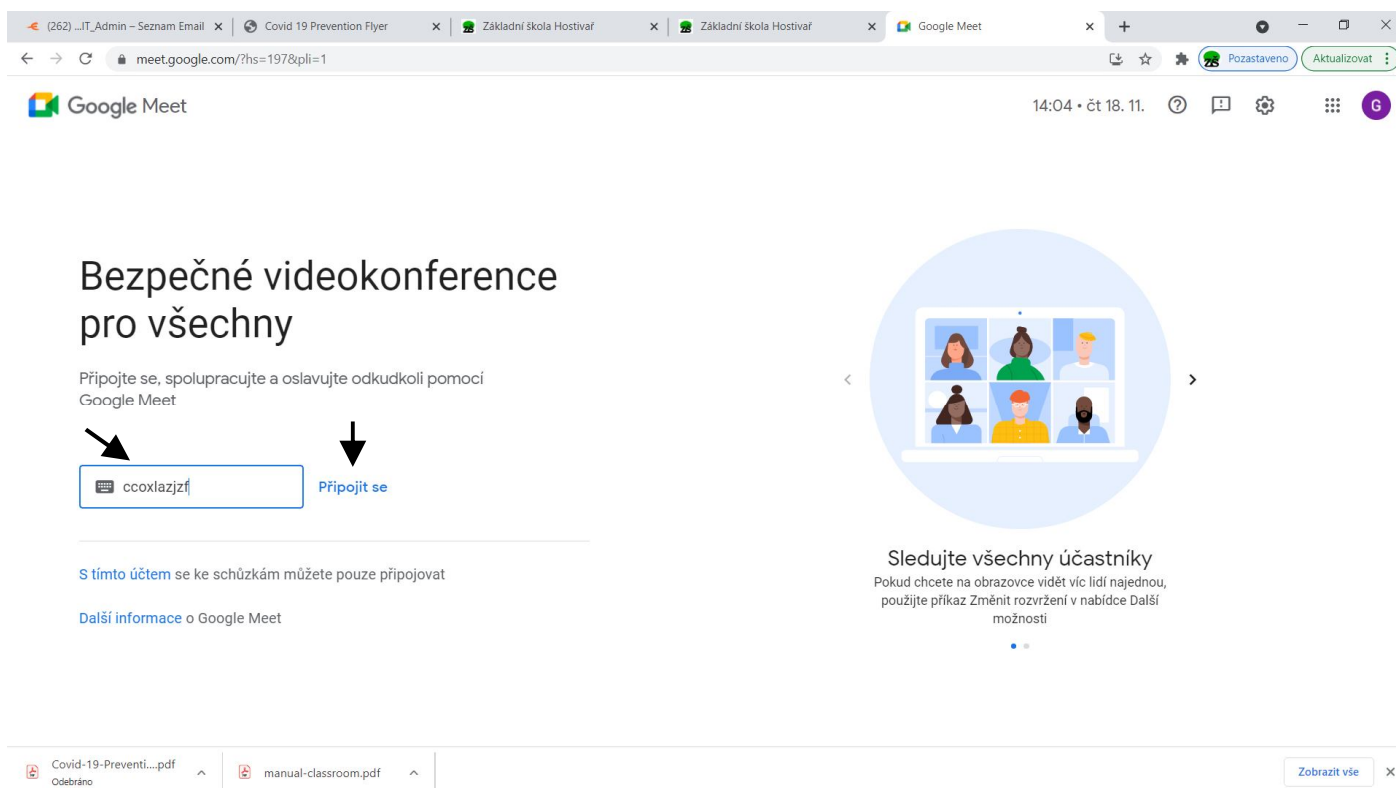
(262) ...IT_Admin – Seznam Email ×
Covid 19 Prevention Flyer ×
Základní škola Hostivař ×
Základní škola Hostivař ×
Google Meet ×
+

meet.google.com/?hs=197&pli=1

Pozastaveno
Aktualizovat

Google Meet

14:04 • čt 18. 11.

G

Bezpečné videokonference pro všechny

Připojte se, spolupracujte a oslavujte odkudkoli pomocí Google Meet

ccoxlazjzf

Připojit se

S tímto účtem se ke schůzkám můžete pouze připojovat

Další informace o Google Meet

Sledujte všechny účastníky

Pokud chcete na obrazovce vidět víc lidí najednou, použijte příkaz Změnit rozvržení v nabídce Další možnosti

Covid-19-Preventi....pdf
Odebráno

manual-classroom.pdf

Zobrazit vše